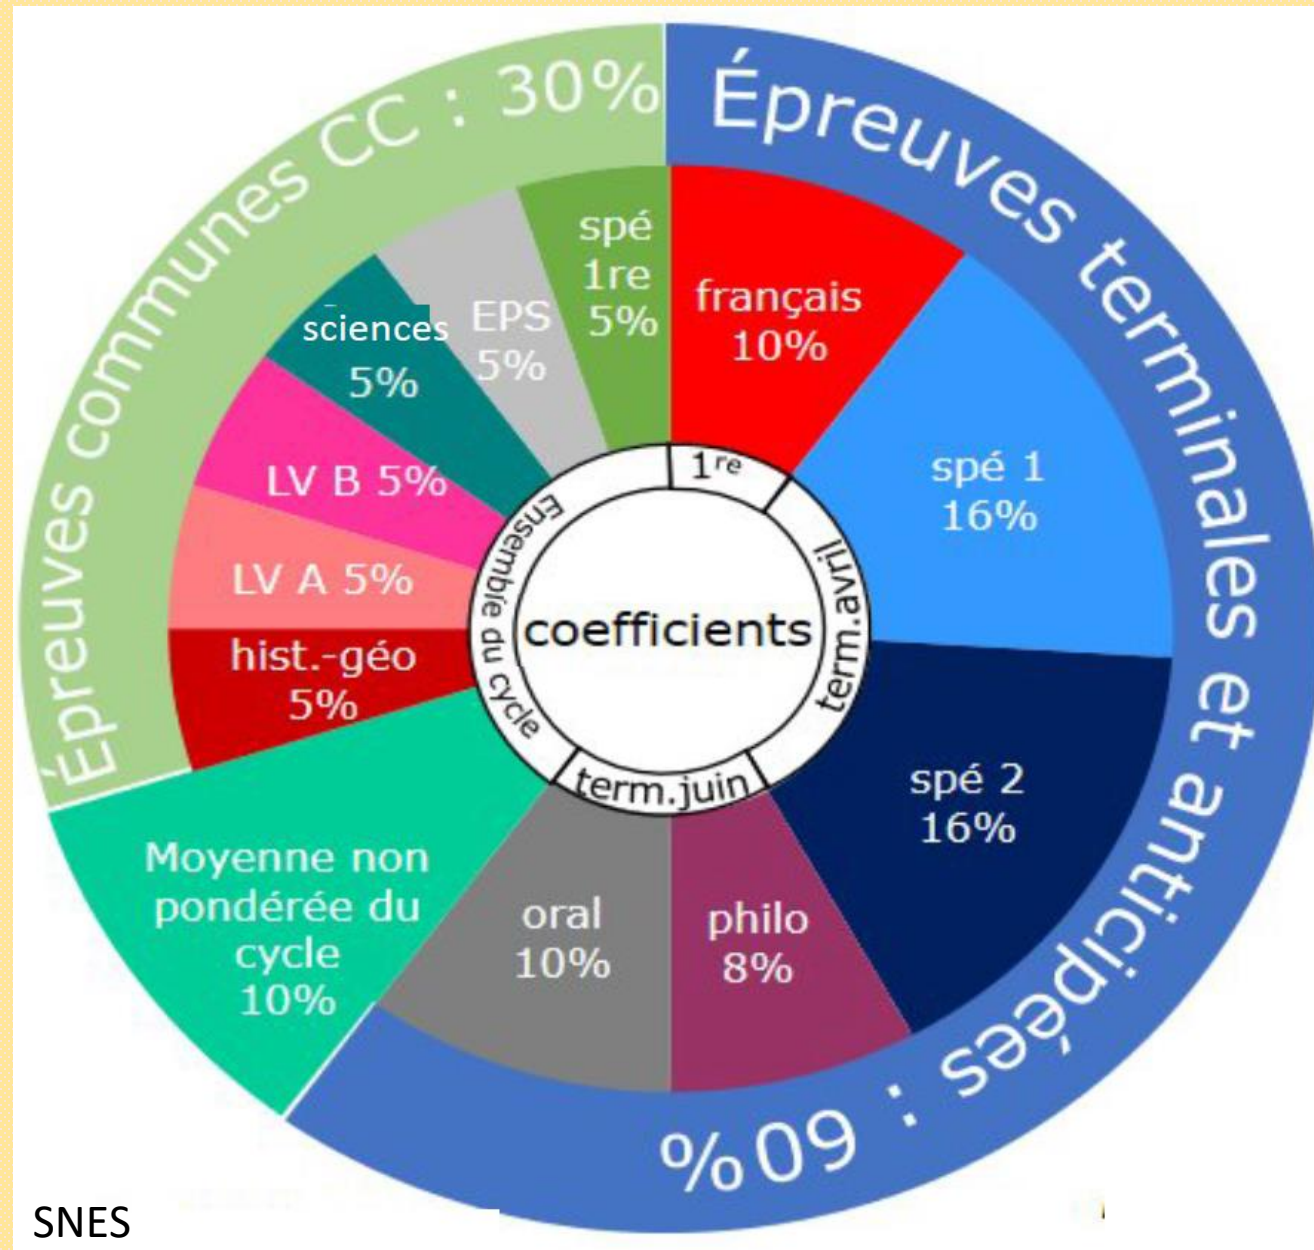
Épreuves communes CC : 30%

Épreuves terminales et anticipées : 60%

spé 1re 5%

EPS 5%

sciences 5%

LV B 5%

LV A 5%

hist.-géo 5%

Moyenne non pondérée du cycle 10%

français 10%

spé 1 16%

spé 2 16%

philo 8%

oral 10%

coefficients

$1^{re}$

term.avril

term.juin

Ensemble du cycle

SNES